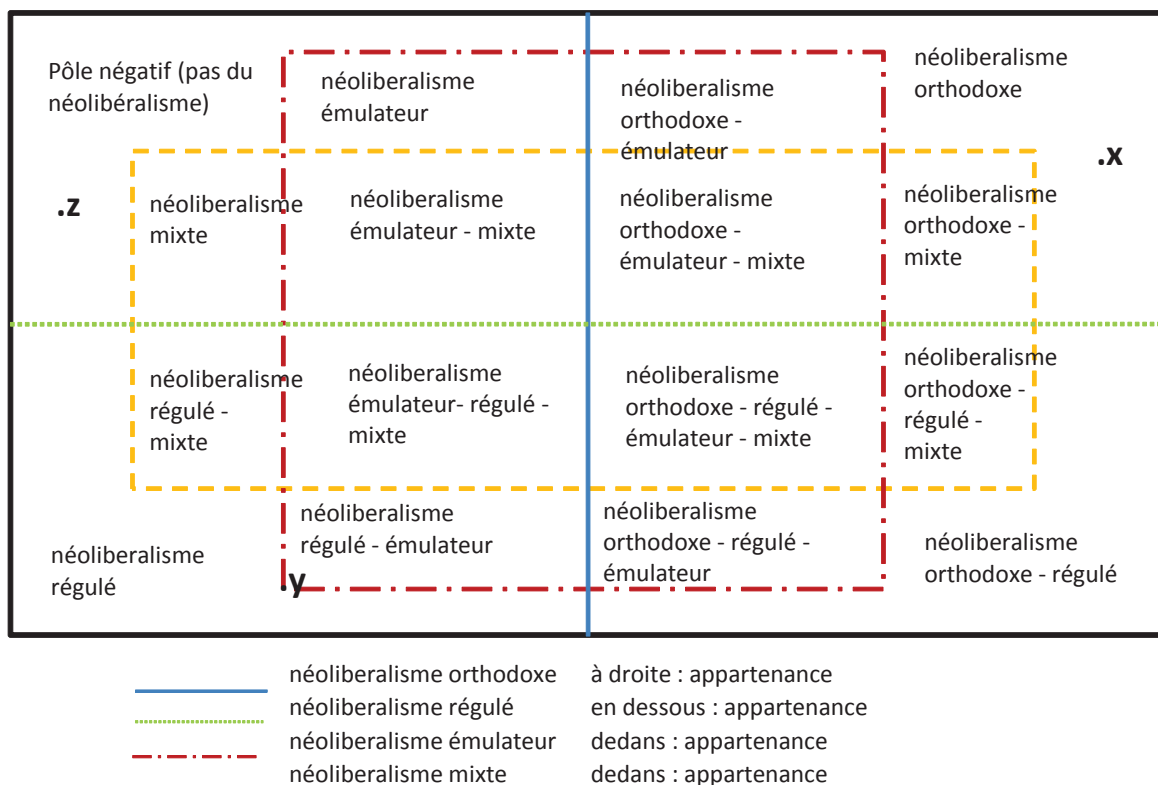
Pôle négatif (pas du néolibéralisme)

néoliberalisme émulateur

néoliberalisme orthodoxe - émulateur

néoliberalisme orthodoxe

.x

.z

néoliberalisme mixte

néoliberalisme émulateur - mixte

néoliberalisme orthodoxe - émulateur - mixte

néoliberalisme orthodoxe - mixte

néoliberalisme régulé - mixte

néoliberalisme émulateur- régulé - mixte

néoliberalisme orthodoxe - régulé - émulateur - mixte

néoliberalisme orthodoxe - régulé - mixte

néoliberalisme régulé

néoliberalisme régulé - émulateur

.y

néoliberalisme orthodoxe - régulé - émulateur

néoliberalisme orthodoxe - régulé

| | | |
|---|---|---|
| | néoliberalisme orthodoxe | à droite : appartenance |
| | néoliberalisme régulé | en dessous : appartenance |
| | néoliberalisme émulateur | dedans : appartenance |
| | néoliberalisme mixte | dedans : appartenance |